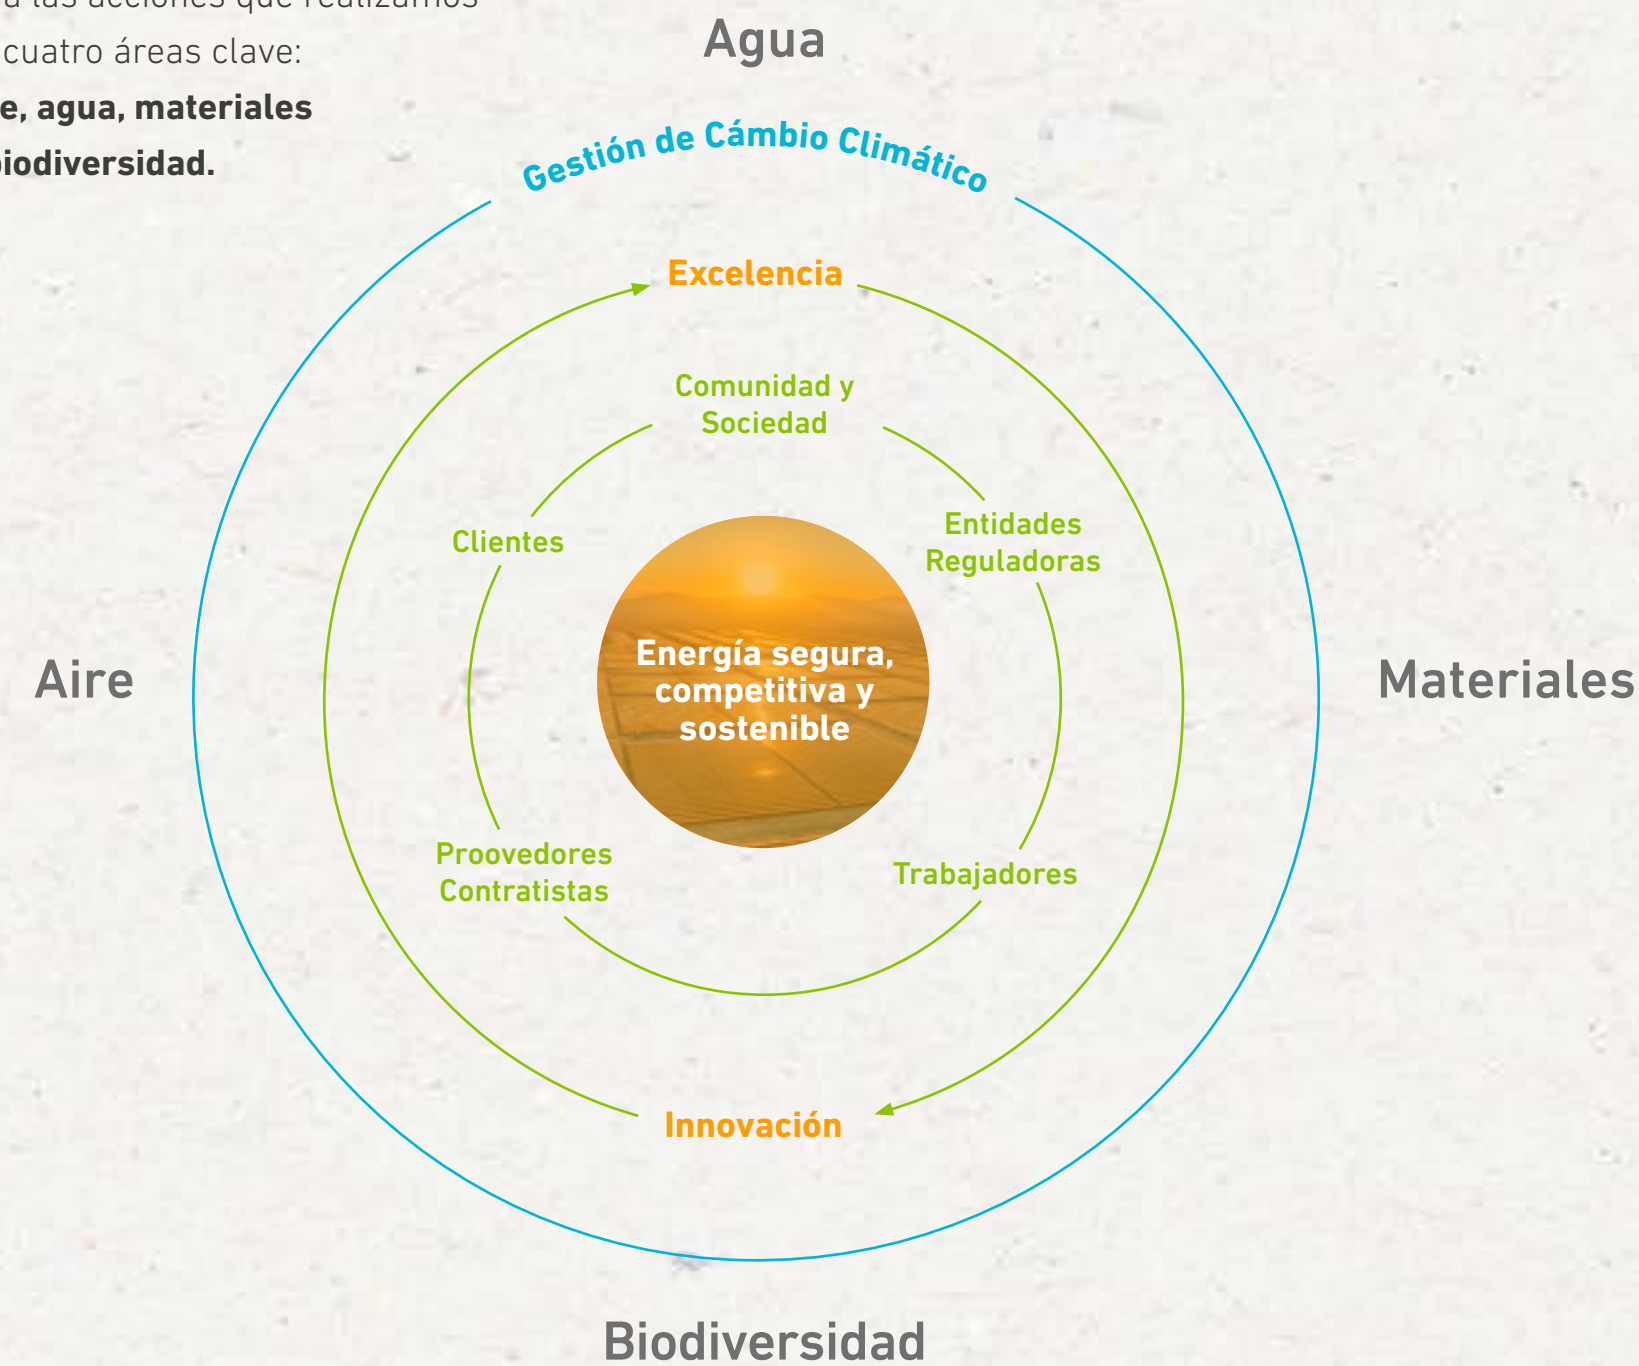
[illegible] las acciones que realizamos
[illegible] cuatro áreas clave:
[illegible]e, agua, materiales
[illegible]iodiversidad.

Agua

Gestión de Cámbio Climático

Excelencia

Comunidad y Sociedad

Clientes

Entidades Reguladoras

Aire

Energía segura, competitiva y sostenible

Materiales

Proovedores Contratistas

Trabajadores

Innovación

Biodiversidad